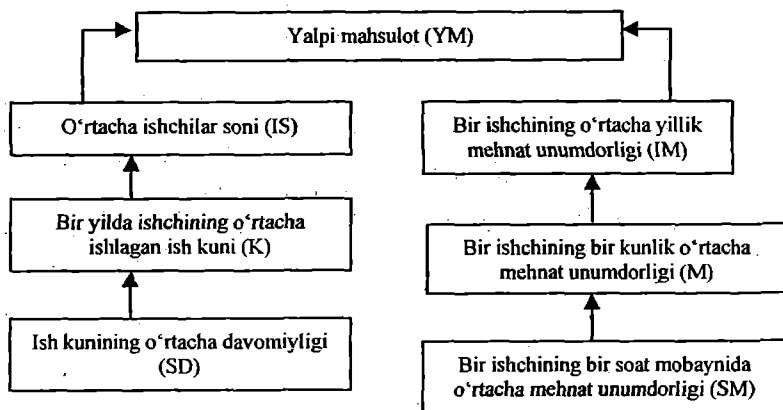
Yalpi mahsulot (YM)

O‘rtacha ishchilar soni (IS)

Bir yilda ishchining o‘rtacha ishlagan ish kuni (K)

Ish kunining o‘rtacha davomiyligi (SD)

Bir ishchining o‘rtacha yillik mehnat unumdorligi (IM)

Bir ishchining bir kunlik o‘rtacha mehnat unumdorligi (M)

Bir ishchining bir soat mobaynida o‘rtacha mehnat unumdorligi (SM)